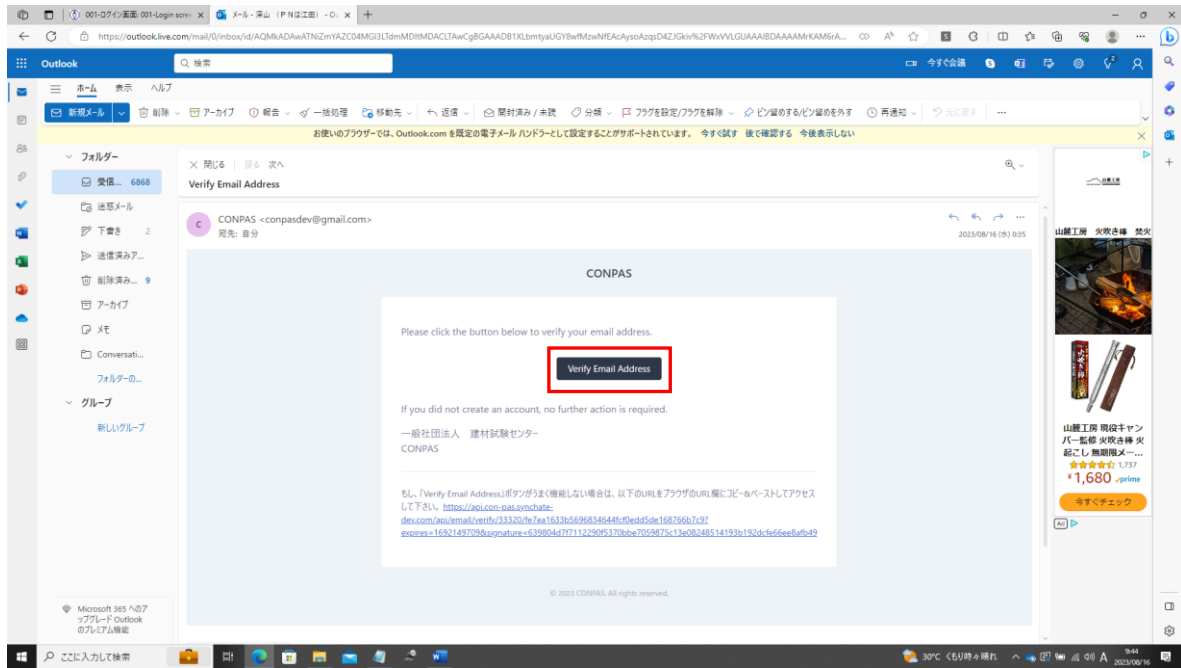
001-ログイン画面 001-Login scre ×
メール - 深山（ＰＮは江田）- O ×
+
https://outlook.live.com/mail/0/inbox/id/AQMkADAwATNiZmYAZC04MGI3LTdmMDItMDACLTAwCgBGAAADB1XLbmtyaUGY8wfMzwNfEAcAysoAzqsD4ZJGkiv%2FWxVVLGUAAAIBDAAAAMrKAM6rA...

Outlook
検索
今すぐ会議

ホーム 表示 ヘルプ
新規メール
削除 アーカイブ 報告 一括処理 移動先 返信 開封済み / 未読 分類 フラグを設定/フラグを解除 ピン留めする/ピン留めを外す 再通知 元に戻す ...

お使いのブラウザーでは、Outlook.com を既定の電子メール ハンドラーとして設定することがサポートされています。 今すぐ試す 後で確認する 今後表示しない

フォルダー
受信... 6868
迷惑メール
下書き 2
送信済みア...
削除済み... 9
アーカイブ
メモ
Conversati...
フォルダーの...
グループ
新しいグループ

Microsoft 365 へのアップグレード Outlook のプレミアム機能

閉じる 戻る 次へ
Verify Email Address

CONPAS <conpasdev@gmail.com>
宛先: 自分
2023/08/16 (水) 0:35

CONPAS

Please click the button below to verify your email address.

Verify Email Address

If you did not create an account, no further action is required.

一般社団法人　建材試験センター
CONPAS

もし、「Verify Email Address」ボタンがうまく機能しない場合は、以下のURLをブラウザのURL欄にコピー&ペーストしてアクセスして下さい。https://api.con-pas.synchate-dev.com/api/email/verify/33320/fe7ea1633b5696834644fcf0edd5de168766b7c97expires=1692149709&signature=639804d7f7112290f5370bbe7059875c13e08248514193b192dcfe66ee8afb49

© 2023 CONPAS. All rights reserved.

山麓工房
山麓工房 火吹き棒 焚火
山麓工房 現役キャンパー監修 火吹き棒 火起こし 無期限メー...
1,737
¥1,680 prime
今すぐチェック
Ad

ここに入力して検索
30°C くもり時々晴れ
A
9:44
2023/08/16